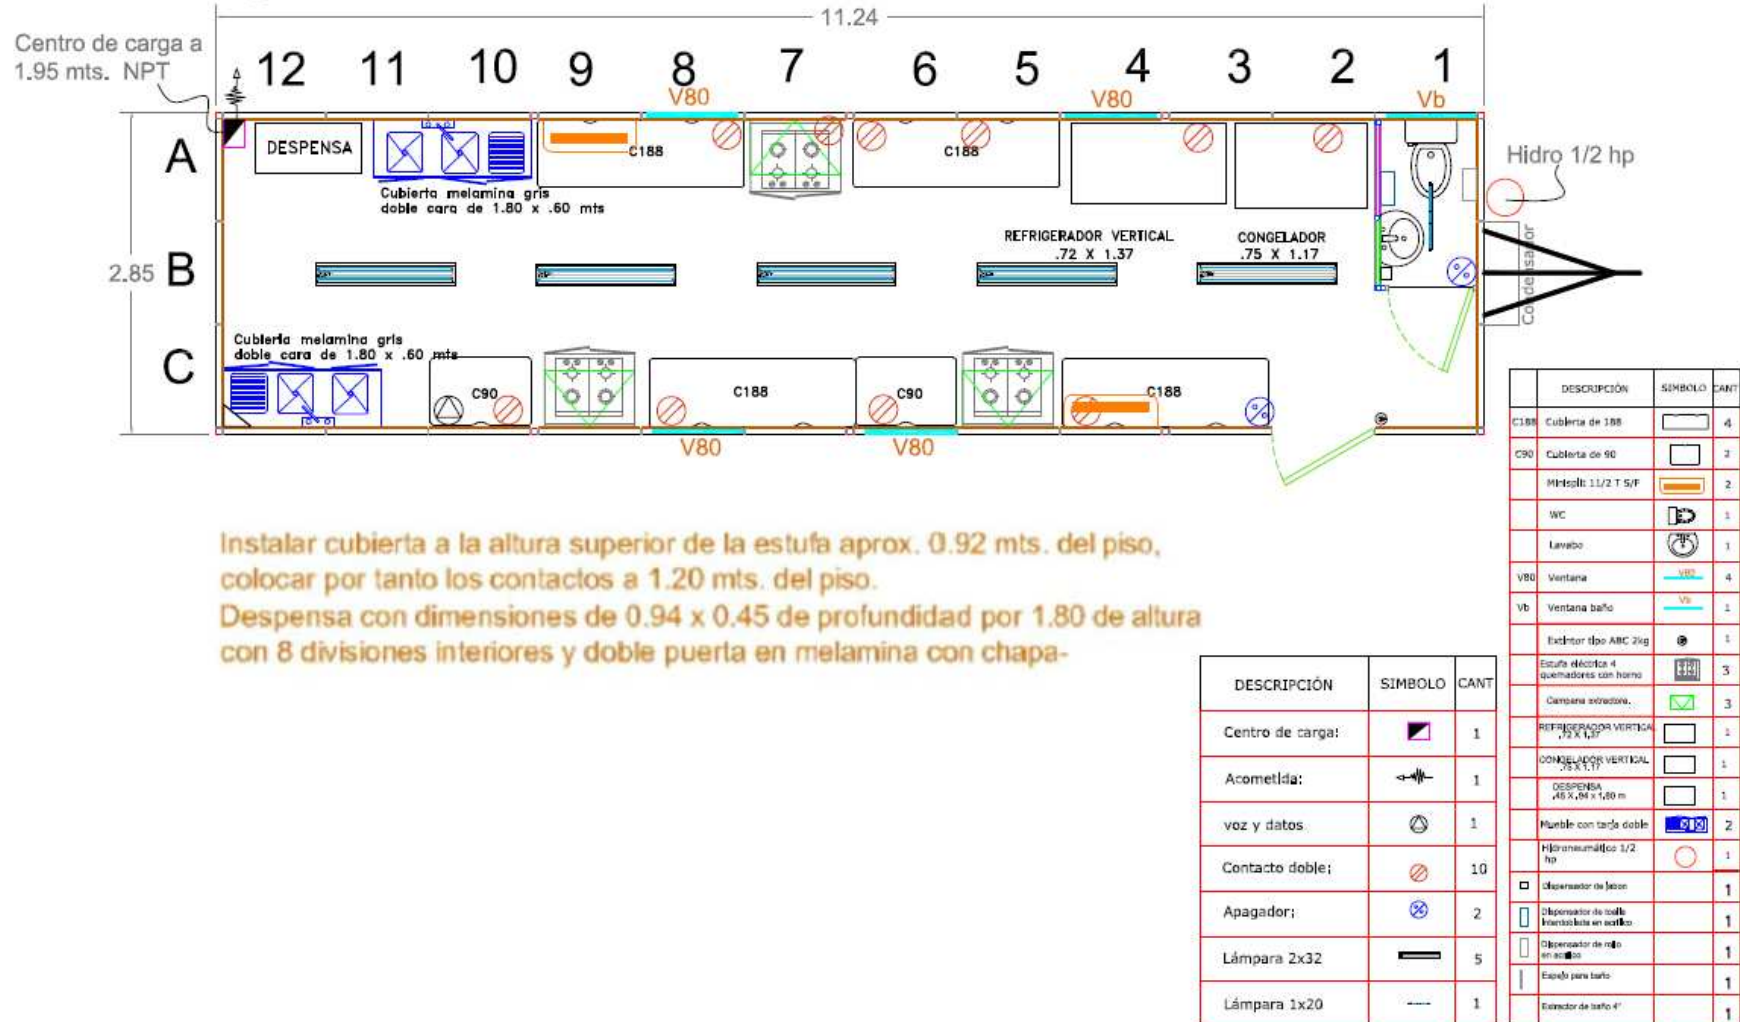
11.24

Centro de carga a 1.95 mts. NPT

12 11 10 9 8 7 6 5 4 3 2 1

V80 V80 Vb

Hidro 1/2 hp

A DESPENSA C188 C188

Cubierta melamina gris doble cara de 1.80 x .60 mts

2.85 B

REFRIGERADOR VERTICAL .72 X 1.37

CONGELADOR .75 X 1.17

Condensador

C

Cubierta melamina gris doble cara de 1.80 x .60 mts

C90 C188 C90 C188

V80 V80

Instalar cubierta a la altura superior de la estufa aprox. 0.92 mts. del piso, colocar por tanto los contactos a 1.20 mts. del piso.
Despensa con dimensiones de 0.94 x 0.45 de profundidad por 1.80 de altura con 8 divisiones interiores y doble puerta en melamina con chapa-

| DESCRIPCIÓN | SIMBOLO | CANT |
|---|---|---|
| Centro de carga: | | 1 |
| Acometida: | | 1 |
| voz y datos | | 1 |
| Contacto doble: | | 10 |
| Apagador: | | 2 |
| Lámpara 2x32 | | 5 |
| Lámpara 1x20 | | 1 |

| | DESCRIPCIÓN | SIMBOLO | CANT |
|---|---|---|---|
| C188 | Cubierta de 188 | | 4 |
| C90 | Cubierta de 90 | | 2 |
| | Minisplit 11/2 T S/F | | 2 |
| | WC | | 1 |
| | Lavabo | | 1 |
| V80 | Ventana | V80 | 4 |
| Vb | Ventana baño | Vb | 1 |
| | Extintor tipo ABC 2kg | | 1 |
| | Estufa eléctrica 4 quemadores con horno | | 3 |
| | Campana extractora. | | 3 |
| | REFRIGERADOR VERTICAL .72 X 1.37 | | 1 |
| | CONGELADOR VERTICAL .75 X 1.17 | | 1 |
| | DESPENSA .45 X .94 x 1.80 m | | 1 |
| | Mueble con tarja doble | | 2 |
| | Hidroneumático 1/2 hp | | 1 |
| | Dispensador de jabon | | 1 |
| | Dispensador de toalla interdoblada en acrílico | | 1 |
| | Dispensador de rollo en acrílico | | 1 |
| | Espejo para baño | | 1 |
| | Extractor de baño 4" | | 1 |